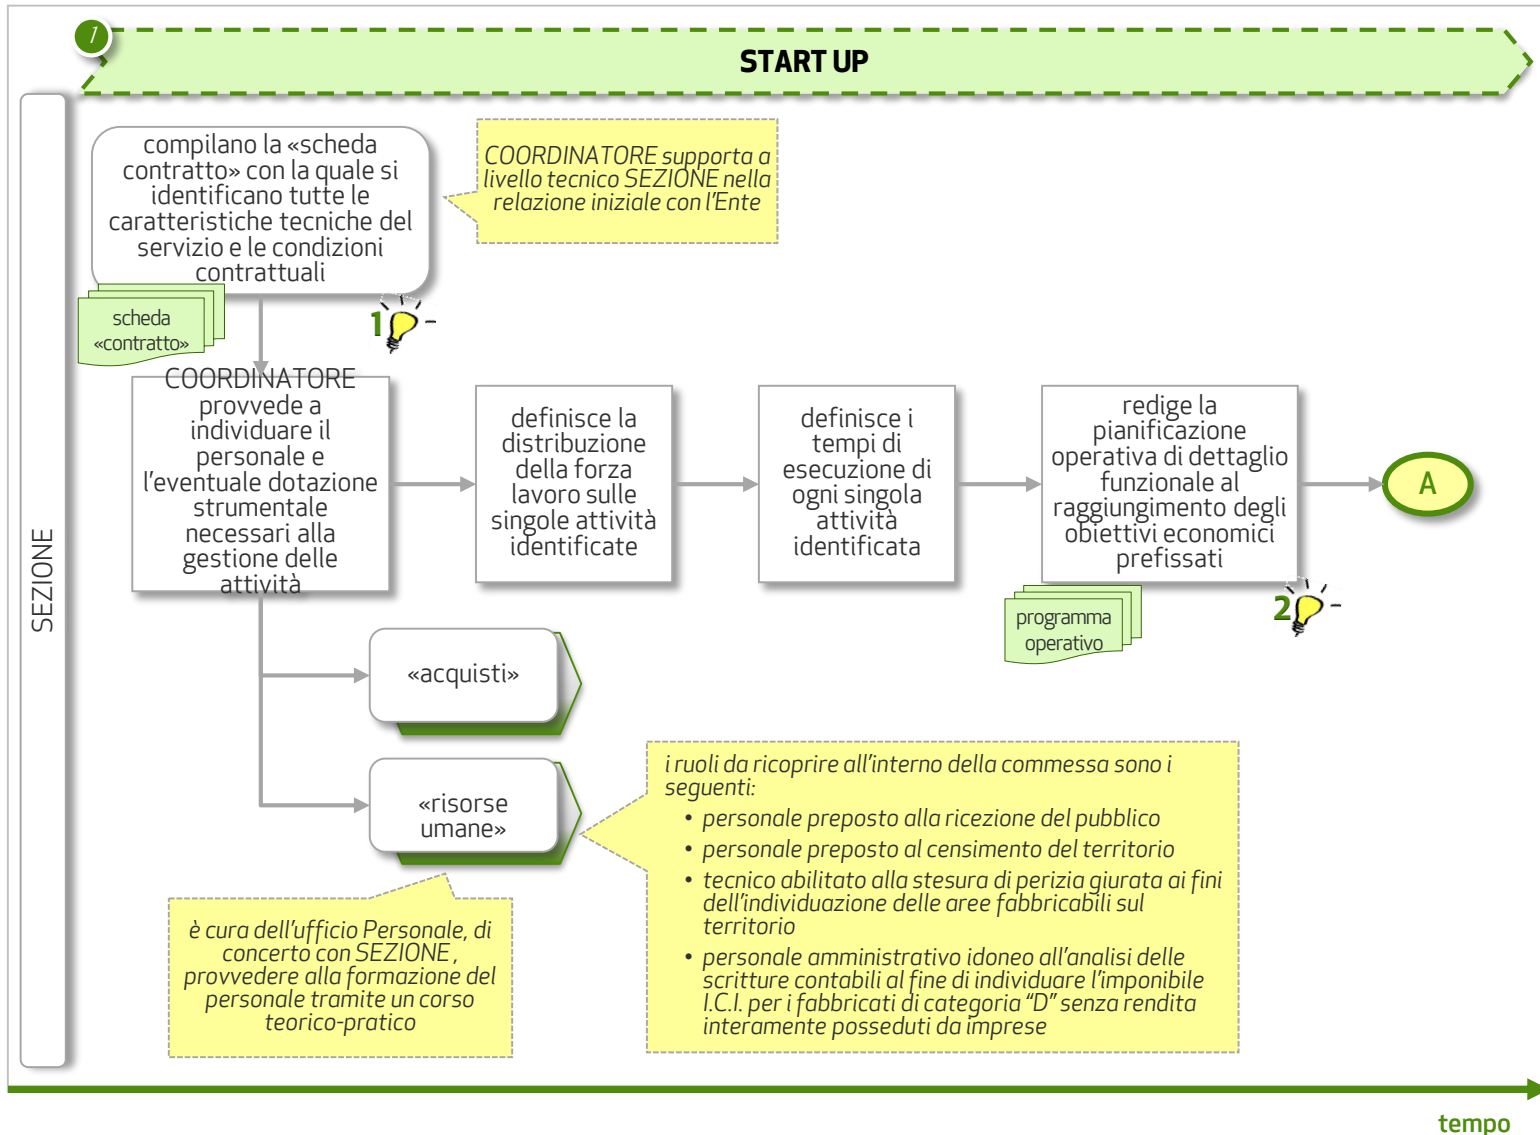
7

START UP

SEZIONE

compilano la «scheda contratto» con la quale si identificano tutte le caratteristiche tecniche del servizio e le condizioni contrattuali

COORDINATORE supporta a livello tecnico SEZIONE nella relazione iniziale con l'Ente

scheda «contratto»

1

COORDINATORE provvede a individuare il personale e l'eventuale dotazione strumentale necessari alla gestione delle attività

definisce la distribuzione della forza lavoro sulle singole attività identificate

definisce i tempi di esecuzione di ogni singola attività identificata

redige la pianificazione operativa di dettaglio funzionale al raggiungimento degli obiettivi economici prefissati

A

programma operativo

2

«acquisti»

«risorse umane»

i ruoli da ricoprire all'interno della commessa sono i seguenti:
• personale preposto alla ricezione del pubblico
• personale preposto al censimento del territorio
• tecnico abilitato alla stesura di perizia giurata ai fini dell'individuazione delle aree fabbricabili sul territorio
• personale amministrativo idoneo all'analisi delle scritture contabili al fine di individuare l'imponibile I.C.I. per i fabbricati di categoria "D" senza rendita interamente posseduti da imprese

è cura dell'ufficio Personale, di concerto con SEZIONE , provvedere alla formazione del personale tramite un corso teorico-pratico

tempo